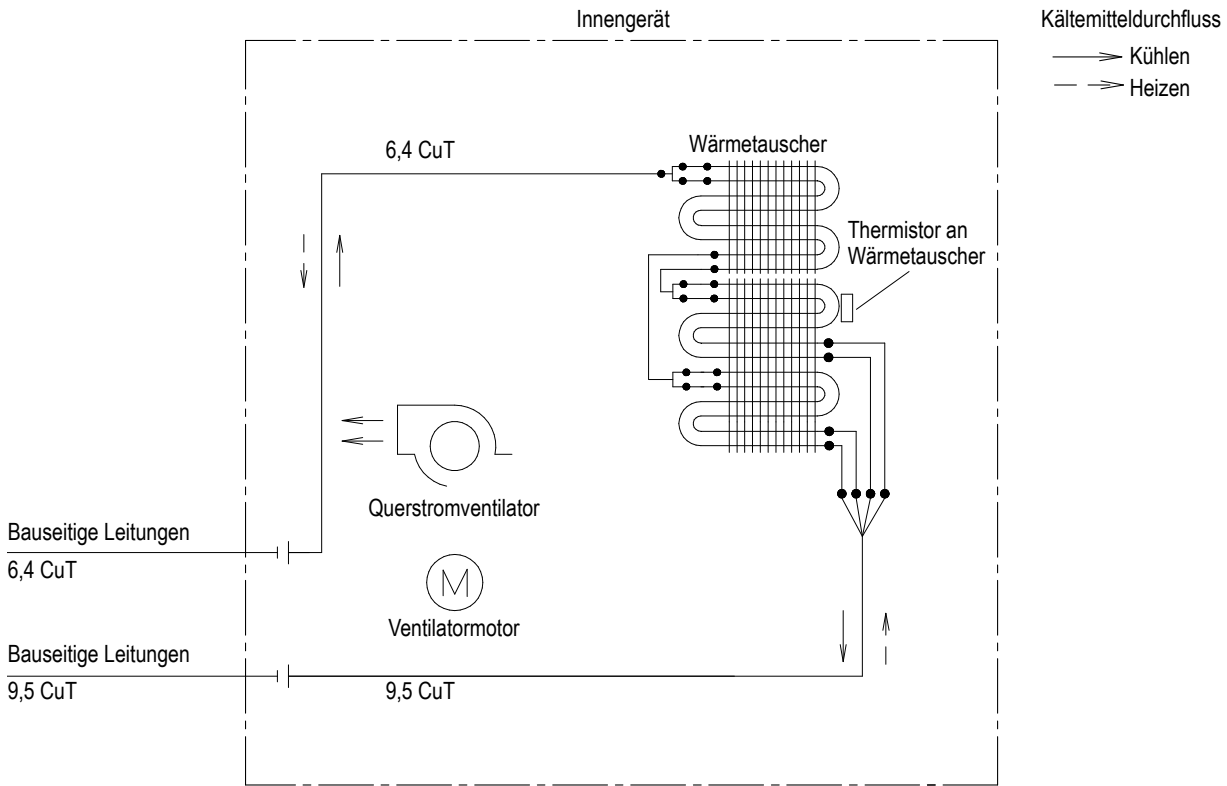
Innengerät

Kältemitteldurchfluss
Kühlen
Heizen

6,4 CuT

Wärmetauscher

Thermistor an Wärmetauscher

Querstromventilator

Bauseitige Leitungen
6,4 CuT

M
Ventilatormotor

Bauseitige Leitungen
9,5 CuT

9,5 CuT